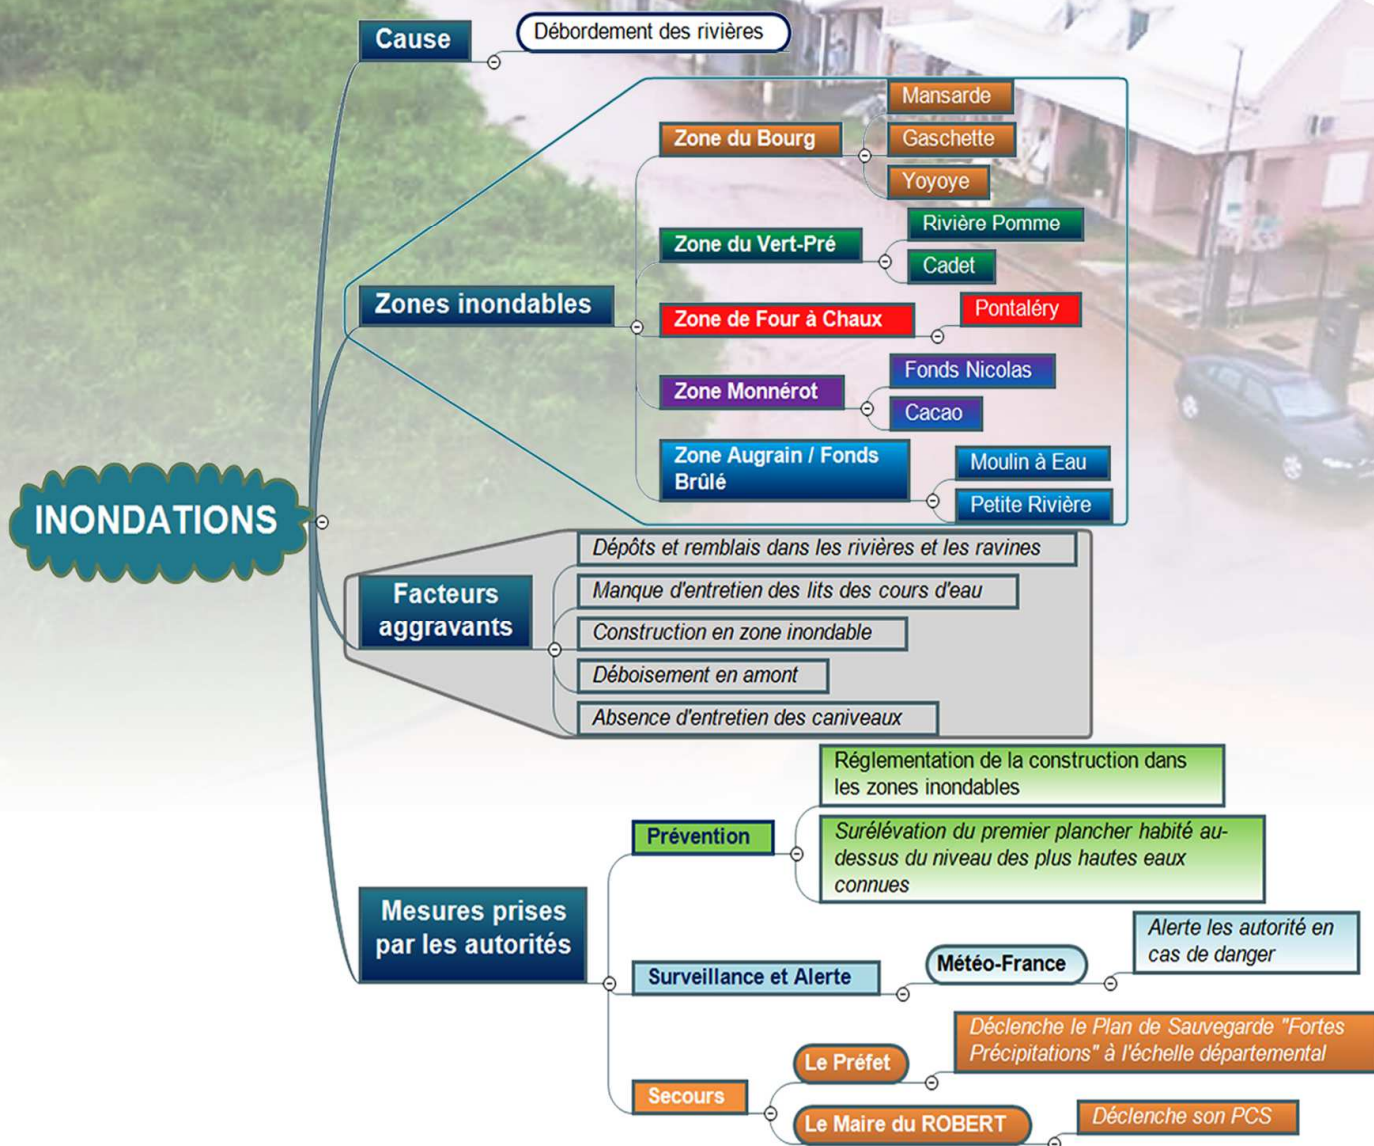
INONDATIONS

Cause

Débordement des rivières

Zones inondables

Zone du Bourg

Mansarde

Gaschette

Yoyoye

Zone du Vert-Pré

Rivière Pomme

Cadet

Zone de Four à Chaux

Pontaléry

Zone Monnérot

Fonds Nicolas

Cacao

Zone Augrain / Fonds Brûlé

Moulin à Eau

Petite Rivière

Facteurs aggravants

Dépôts et remblais dans les rivières et les ravines

Manque d'entretien des lits des cours d'eau

Construction en zone inondable

Déboisement en amont

Absence d'entretien des caniveaux

Mesures prises par les autorités

Prévention

Réglementation de la construction dans les zones inondables

Surélévation du premier plancher habité au-dessus du niveau des plus hautes eaux connues

Surveillance et Alerte

Météo-France

Alerte les autorité en cas de danger

Secours

Le Préfet

Déclenche le Plan de Sauvegarde "Fortes Précipitations" à l'échelle départemental

Le Maire du ROBERT

Déclenche son PCS